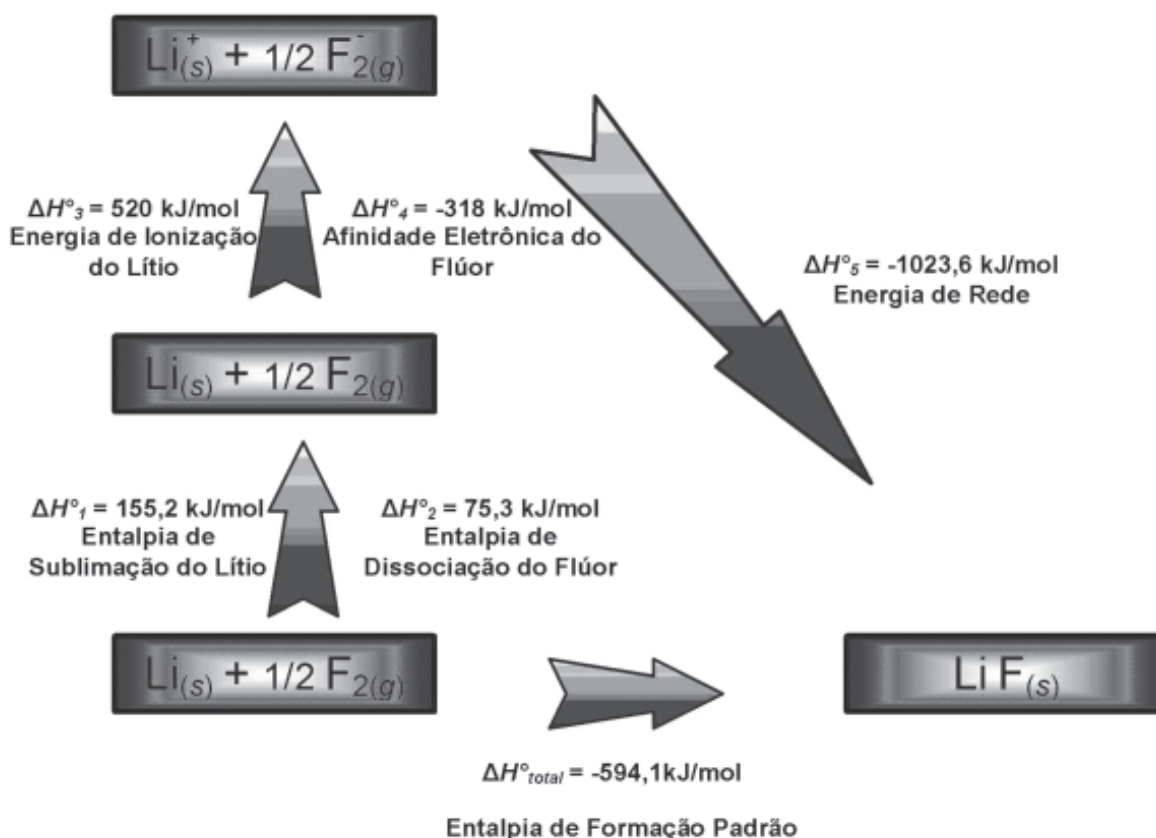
$Li^+_{(s)} + 1/2\ F^-_{2(g)}$

$\Delta H°_3$ = 520 kJ/mol
Energia de Ionização do Lítio

$\Delta H°_4$ = -318 kJ/mol
Afinidade Eletrônica do Flúor

$\Delta H°_5$ = -1023,6 kJ/mol
Energia de Rede

$Li_{(s)} + 1/2\ F_{2(g)}$

$\Delta H°_1$ = 155,2 kJ/mol
Entalpia de Sublimação do Lítio

$\Delta H°_2$ = 75,3 kJ/mol
Entalpia de Dissociação do Flúor

$Li_{(s)} + 1/2\ F_{2(g)}$

$Li\,F_{(s)}$

$\Delta H°_{total}$ = -594,1kJ/mol

Entalpia de Formação Padrão